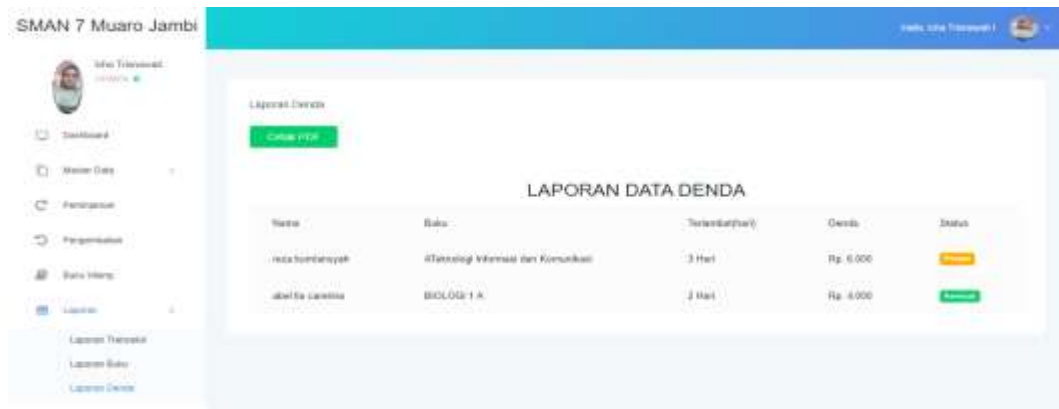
SMAN 7 Muaro Jambi

Hello, Isha Trisnawati !

Isha Trisnawati
Online

Dashboard
Master Data
Peminjaman
Pengembalian
Buku Hilang
Laporan
Laporan Transaksi
Laporan Buku
Laporan Denda

Laporan Denda

Cetak PDF

LAPORAN DATA DENDA

| Nama | Buku | Terlambat(hari) | Denda | Status |
|---|---|---|---|---|
| reza kurniansyah | 4Teknologi Informasi dan Komunikasi | 3 Hari | Rp. 6.000 | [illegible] |
| aberlia caterina | BIOLOGI 1 A | 2 Hari | Rp. 4.000 | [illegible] |